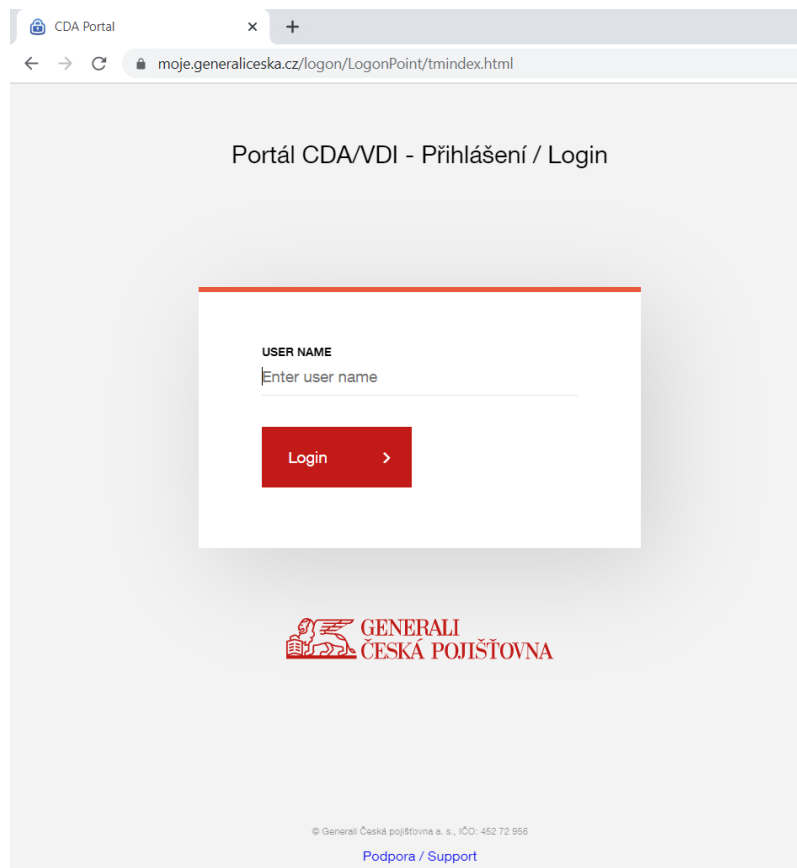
CDA Portal ×

moje.generaliceska.cz/logon/LogonPoint/tmindex.html

Portál CDA/VDI - Přihlášení / Login

USER NAME

Enter user name

Login >

GENERALI
ČESKÁ POJIŠŤOVNA

© Generali Česká pojišťovna a. s., IČO: 452 72 956

Podpora / Support